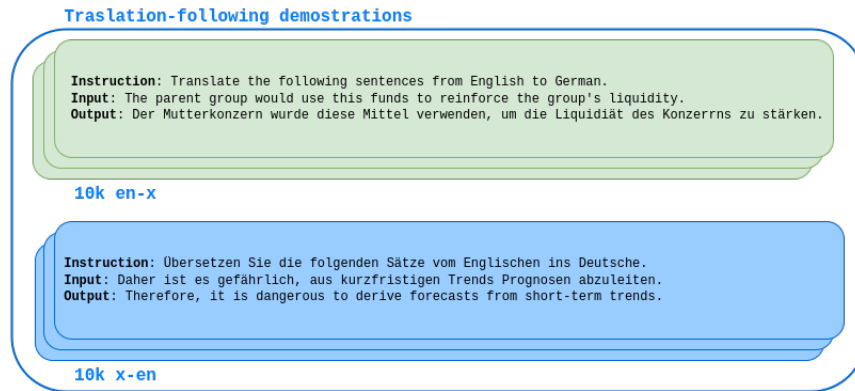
Traslation-following demostrations

**Instruction**: Translate the following sentences from English to German.
**Input**: The parent group would use this funds to reinforce the group's liquidity.
**Output**: Der Mutterkonzern wurde diese Mittel verwenden, um die Liquidiät des Konzerrns zu stärken.

10k en-x

**Instruction**: Übersetzen Sie die folgenden Sätze vom Englischen ins Deutsche.
**Input**: Daher ist es gefährlich, aus kurzfristigen Trends Prognosen abzuleiten.
**Output**: Therefore, it is dangerous to derive forecasts from short-term trends.

10k x-en